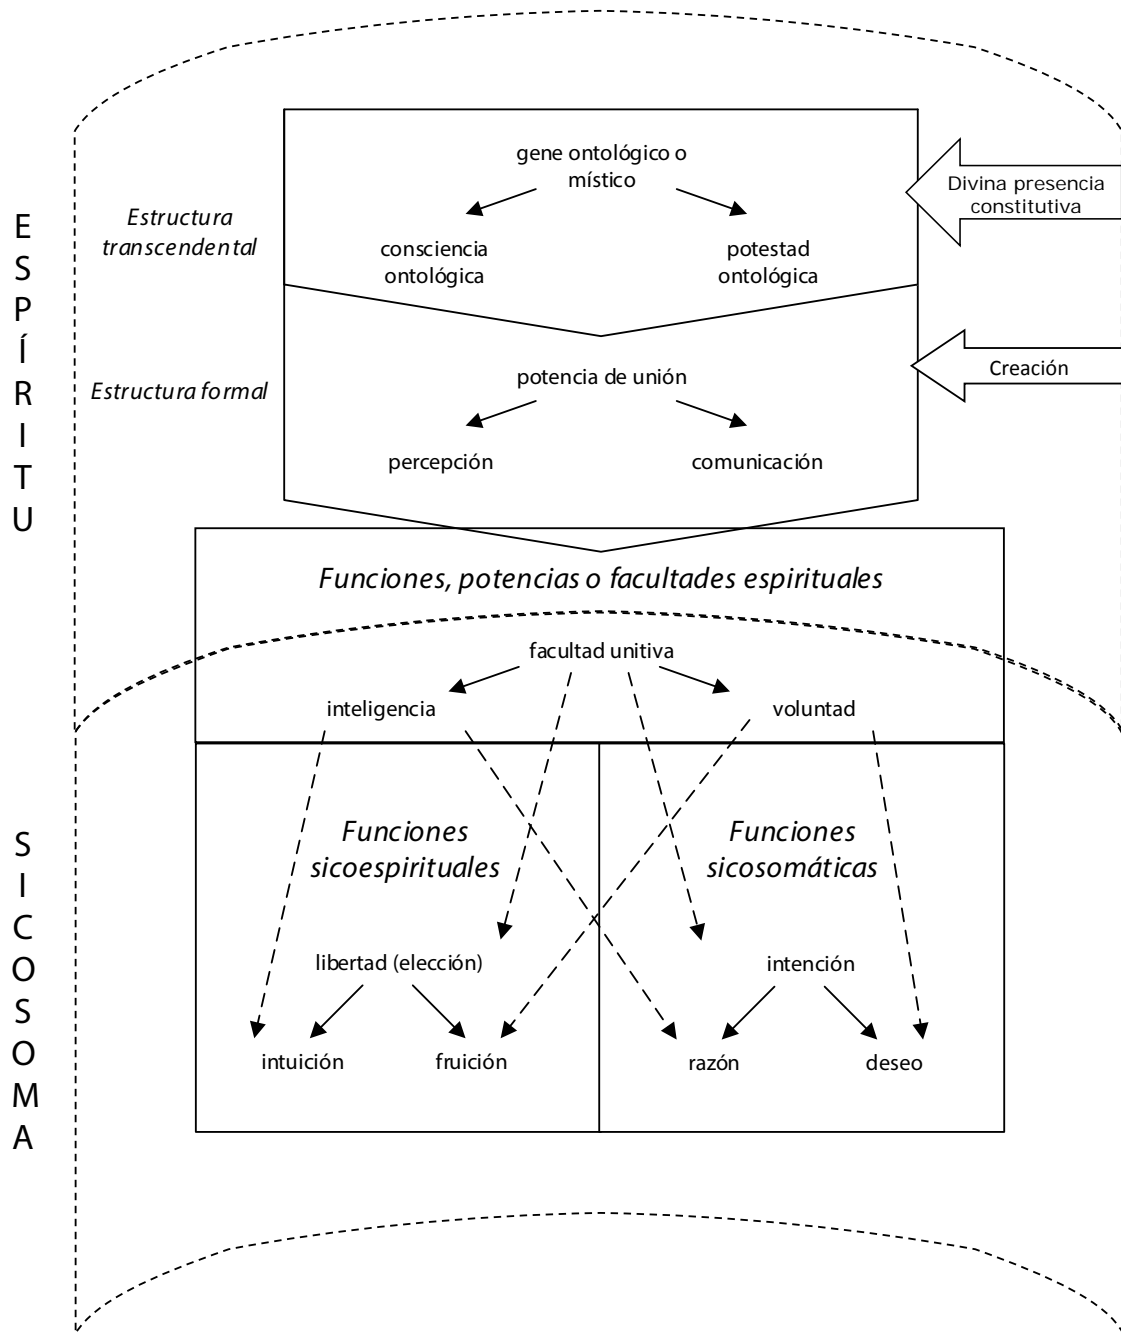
ESPÍRITU

Estructura transcendental

gene ontológico o místico

consciencia ontológica

potestad ontológica

Divina presencia constitutiva

Estructura formal

potencia de unión

Creación

percepción

comunicación

Funciones, potencias o facultades espirituales

facultad unitiva

inteligencia

voluntad

SICOSOMA

Funciones sicoespirituales

Funciones sicosomáticas

libertad (elección)

intención

intuición

fruición

razón

deseo